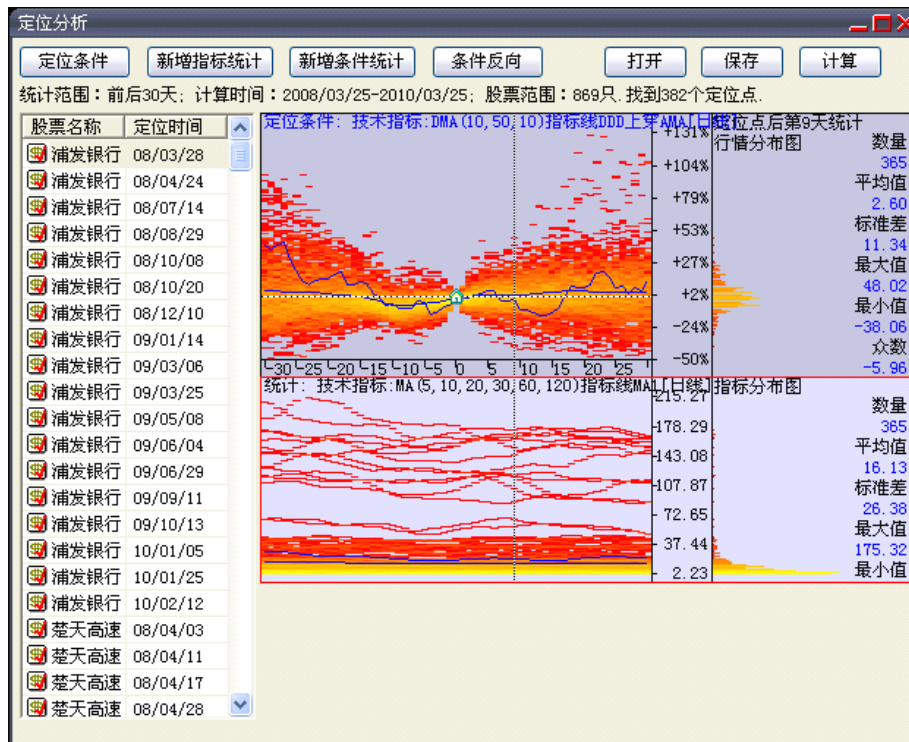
定位分析

定位条件 新增指标统计 新增条件统计 条件反向 打开 保存 计算

统计范围：前后30天；计算时间：2008/03/25-2010/03/25；股票范围：869只，找到382个定位点.

| 股票名称 | 定位时间 |
|---|---|
| 浦发银行 | 08/03/28 |
| 浦发银行 | 08/04/24 |
| 浦发银行 | 08/07/14 |
| 浦发银行 | 08/08/29 |
| 浦发银行 | 08/10/08 |
| 浦发银行 | 08/10/20 |
| 浦发银行 | 08/12/10 |
| 浦发银行 | 09/01/14 |
| 浦发银行 | 09/03/06 |
| 浦发银行 | 09/03/25 |
| 浦发银行 | 09/05/08 |
| 浦发银行 | 09/06/04 |
| 浦发银行 | 09/06/29 |
| 浦发银行 | 09/09/11 |
| 浦发银行 | 09/10/13 |
| 浦发银行 | 10/01/05 |
| 浦发银行 | 10/01/25 |
| 浦发银行 | 10/02/12 |
| 楚天高速 | 08/04/03 |
| 楚天高速 | 08/04/11 |
| 楚天高速 | 08/04/17 |
| 楚天高速 | 08/04/28 |

定位条件：技术指标:DMA(10,50,10)指标线DDD上穿AMA[日线]

+131% +104% +79% +53% +27% +2% -24% -50%

-30 -25 -20 -15 -10 -5 0 5 10 15 20 25

定位点后第9天统计
行情分布图
数量 365
平均值 2.60
标准差 11.34
最大值 48.02
最小值 -38.06
众数 -5.96

统计：技术指标:MA(5,10,20,30,60,120)指标线MA1[日线]

215.27 178.29 143.08 107.87 72.65 37.44 2.23

指标分布图
数量 365
平均值 16.13
标准差 26.38
最大值 175.32
最小值